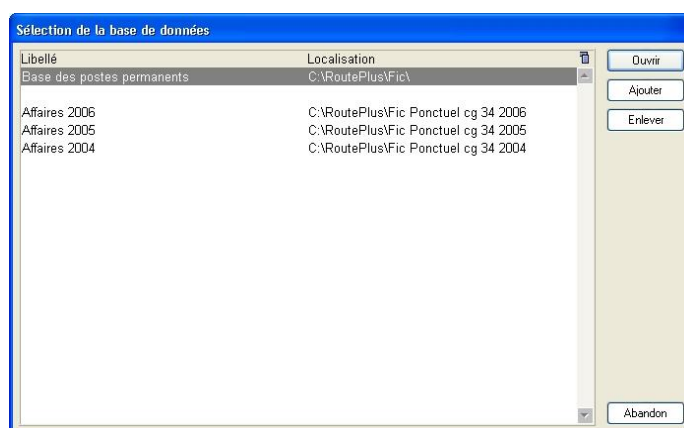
Sélection de la base de données

| Libellé | Localisation |
|---|---|
| Base des postes permanents | C:\RoutePlus\Fic\ |
| | |
| Affaires 2006 | C:\RoutePlus\Fic Ponctuel cg 34 2006 |
| Affaires 2005 | C:\RoutePlus\Fic Ponctuel cg 34 2005 |
| Affaires 2004 | C:\RoutePlus\Fic Ponctuel cg 34 2004 |

Ouvrir
Ajouter
Enlever
Abandon